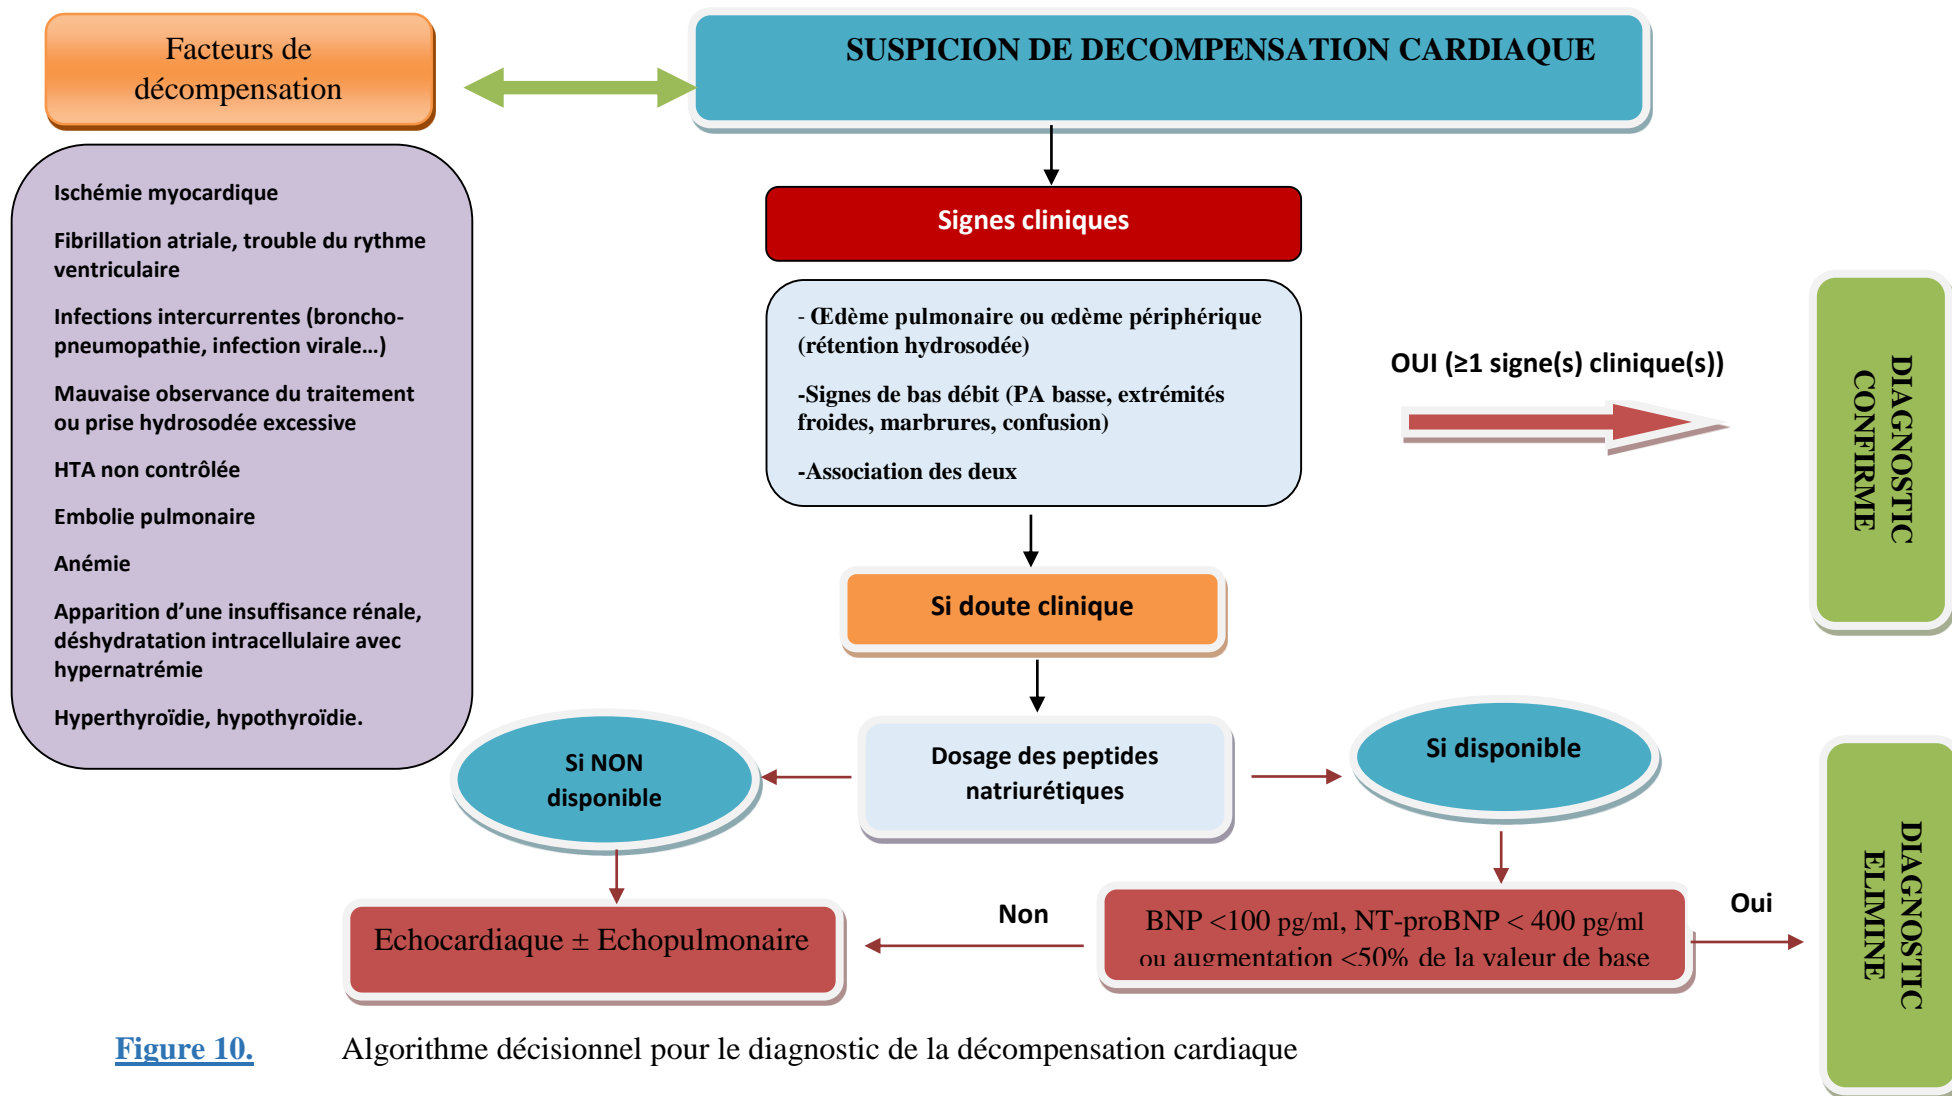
Facteurs de décompensation

SUSPICION DE DECOMPENSATION CARDIAQUE

Ischémie myocardique

Fibrillation atriale, trouble du rythme ventriculaire

Infections intercurrentes (broncho-pneumopathie, infection virale…)

Mauvaise observance du traitement ou prise hydrosodée excessive

HTA non contrôlée

Embolie pulmonaire

Anémie

Apparition d'une insuffisance rénale, déshydratation intracellulaire avec hypernatrémie

Hyperthyroïdie, hypothyroïdie.

Signes cliniques

- Œdème pulmonaire ou œdème périphérique (rétention hydrosodée)

-Signes de bas débit (PA basse, extrémités froides, marbrures, confusion)

-Association des deux

OUI (≥1 signe(s) clinique(s))

DIAGNOSTIC CONFIRME

Si doute clinique

Dosage des peptides natriurétiques

Si NON disponible

Si disponible

Echocardiaque ± Echopulmonaire

Non

BNP <100 pg/ml, NT-proBNP < 400 pg/ml ou augmentation <50% de la valeur de base

Oui

DIAGNOSTIC ELIMINE

Figure 10. Algorithme décisionnel pour le diagnostic de la décompensation cardiaque